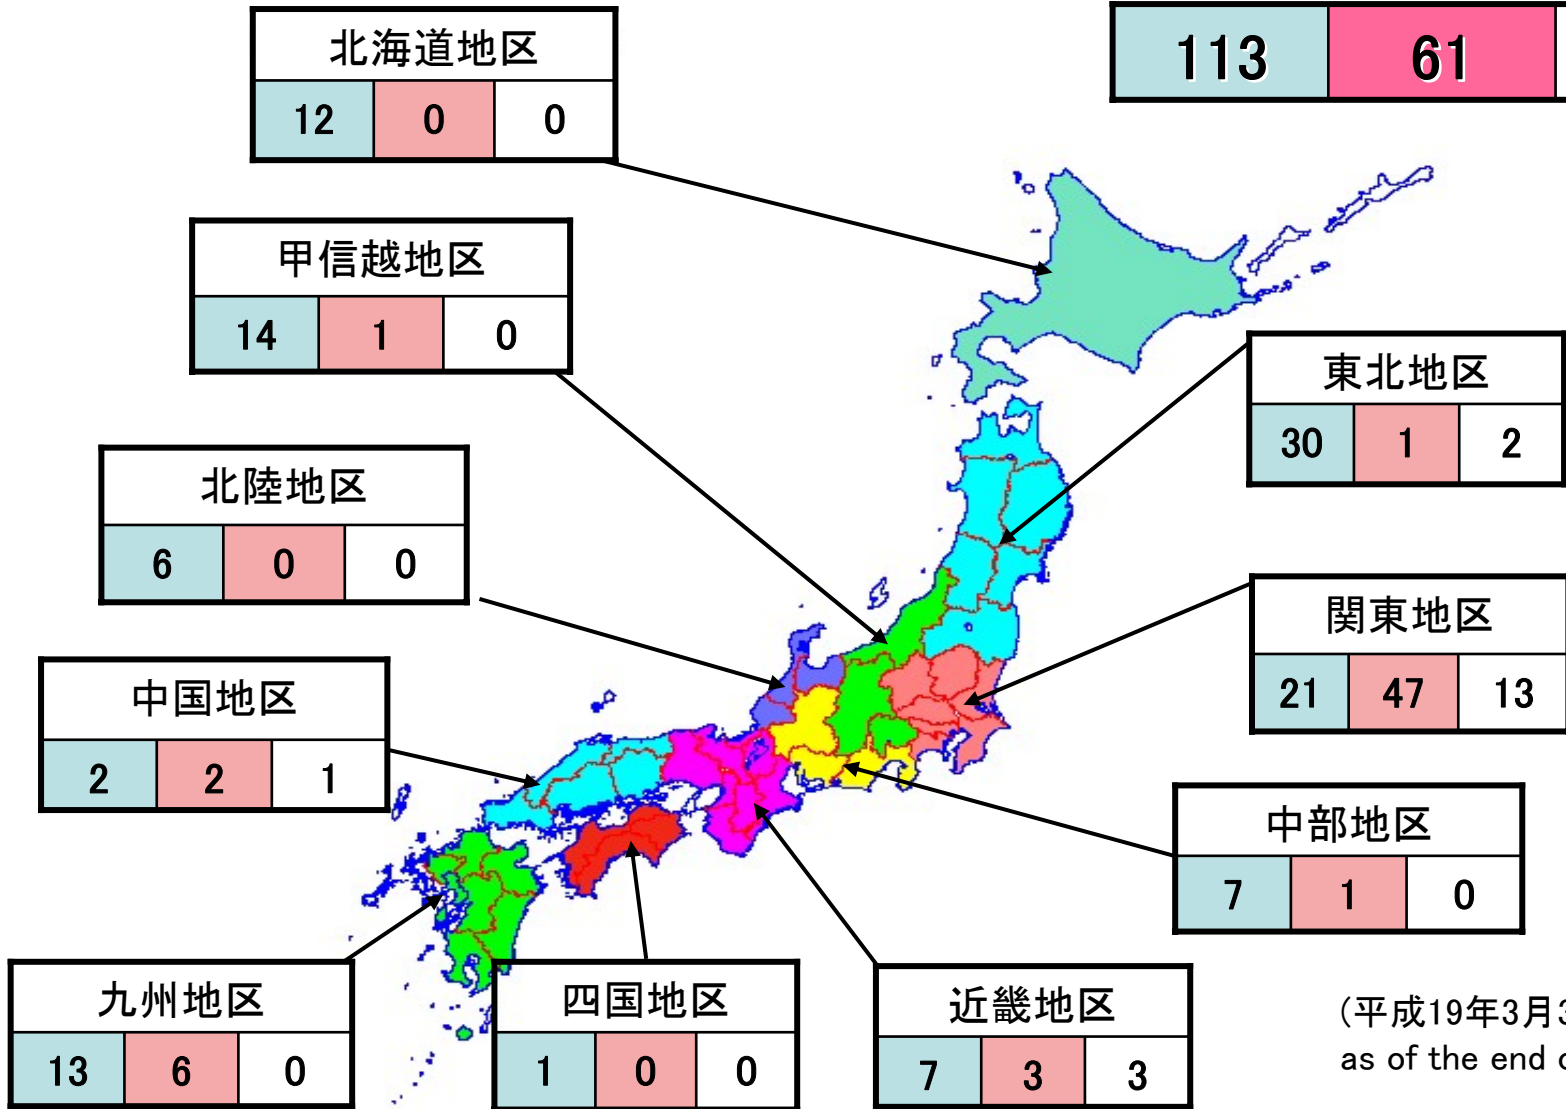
| 113 | 61 |
|---|---|

北海道地区

| 12 | 0 | 0 |
|---|---|---|

甲信越地区

| 14 | 1 | 0 |
|---|---|---|

東北地区

| 30 | 1 | 2 |
|---|---|---|

北陸地区

| 6 | 0 | 0 |
|---|---|---|

関東地区

| 21 | 47 | 13 |
|---|---|---|

中国地区

| 2 | 2 | 1 |
|---|---|---|

中部地区

| 7 | 1 | 0 |
|---|---|---|

九州地区

| 13 | 6 | 0 |
|---|---|---|

四国地区

| 1 | 0 | 0 |
|---|---|---|

近畿地区

| 7 | 3 | 3 |
|---|---|---|

(平成19年3月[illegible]
as of the end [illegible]